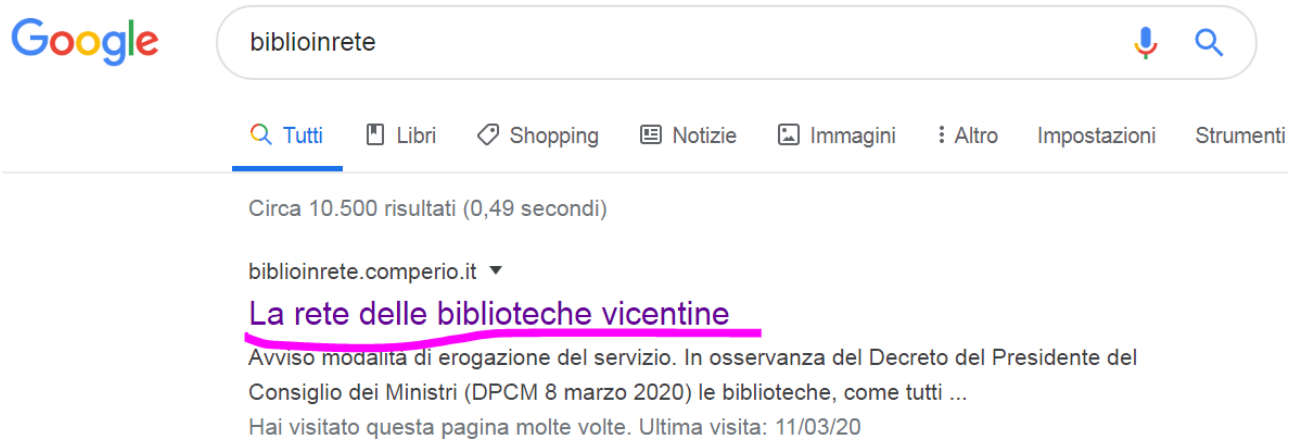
Google

biblioinrete

Tutti Libri Shopping Notizie Immagini Altro Impostazioni Strumenti

Circa 10.500 risultati (0,49 secondi)

biblioinrete.comperio.it

La rete delle biblioteche vicentine

Avviso modalità di erogazione del servizio. In osservanza del Decreto del Presidente del Consiglio dei Ministri (DPCM 8 marzo 2020) le biblioteche, come tutti ...

Hai visitato questa pagina molte volte. Ultima visita: 11/03/20